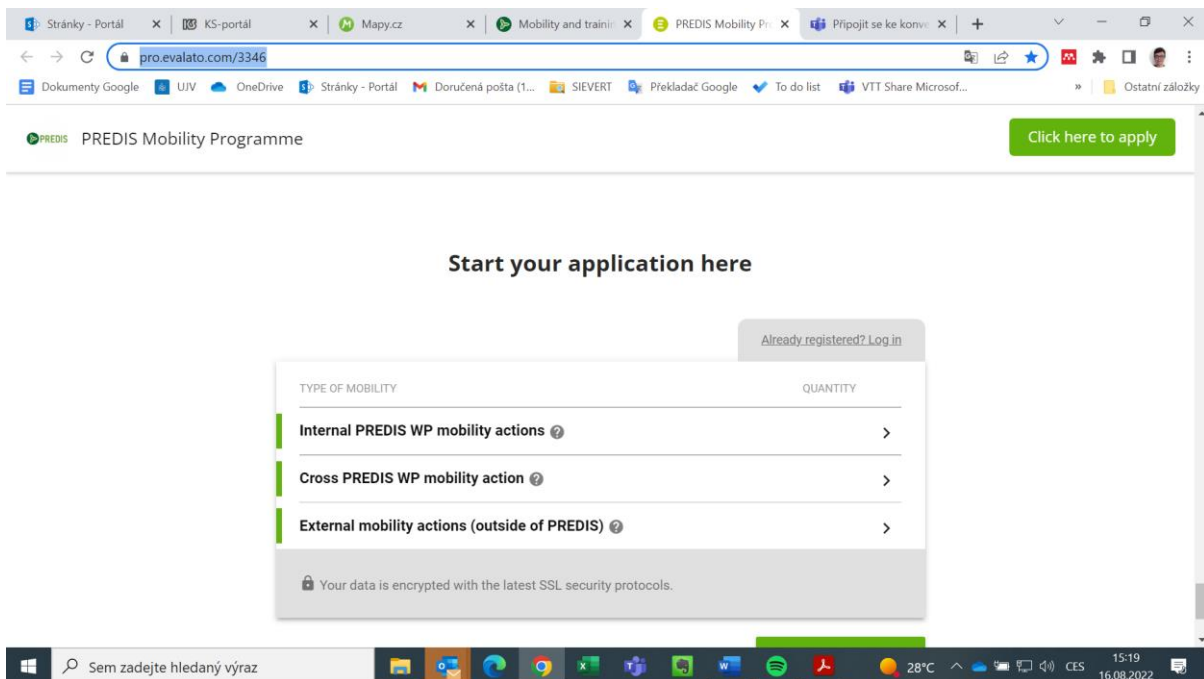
Stránky - Portál × KS-portál × Mapy.cz × Mobility and trainin × PREDIS Mobility Pr × Připojit se ke konve × +

pro.evalato.com/3346

Dokumenty Google UJV OneDrive Stránky - Portál Doručená pošta (1... SIEVERT Překladač Google To do list VTT Share Microsof... » Ostatní záložky

PREDIS PREDIS Mobility Programme

Click here to apply

Start your application here

Already registered? Log in

| TYPE OF MOBILITY | QUANTITY |
|---|---|
| Internal PREDIS WP mobility actions | > |
| Cross PREDIS WP mobility action | > |
| External mobility actions (outside of PREDIS) | > |

Your data is encrypted with the latest SSL security protocols.

Sem zadejte hledaný výraz

28°C CES 15:19 16.08.2022